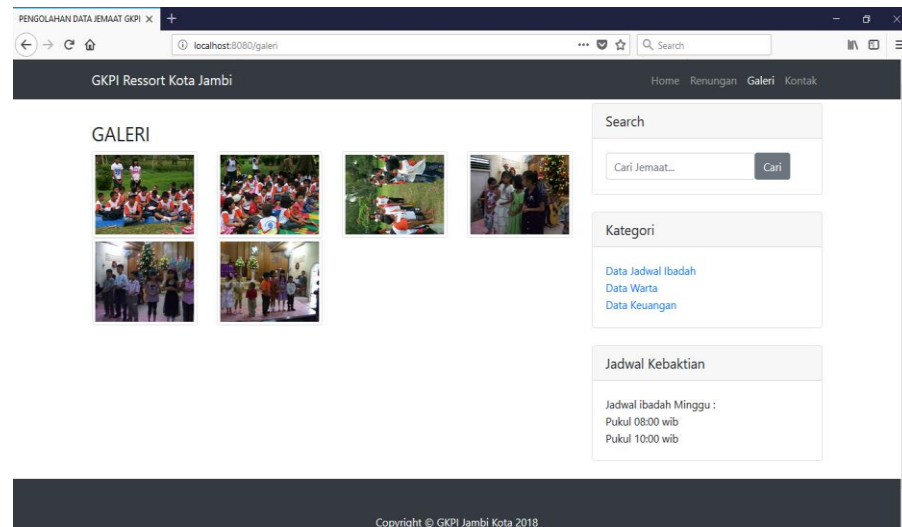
PENGOLAHAN DATA JEMAAT GKPI ×

localhost:8080/galeri

Search

GKPI Ressort Kota Jambi

Home Renungan Galeri Kontak

GALERI

Search

Cari Jemaat...

Cari

Kategori

Data Jadwal Ibadah
Data Warta
Data Keuangan

Jadwal Kebaktian

Jadwal ibadah Minggu :
Pukul 08:00 wib
Pukul 10:00 wib

Copyright © GKPI Jambi Kota 2018